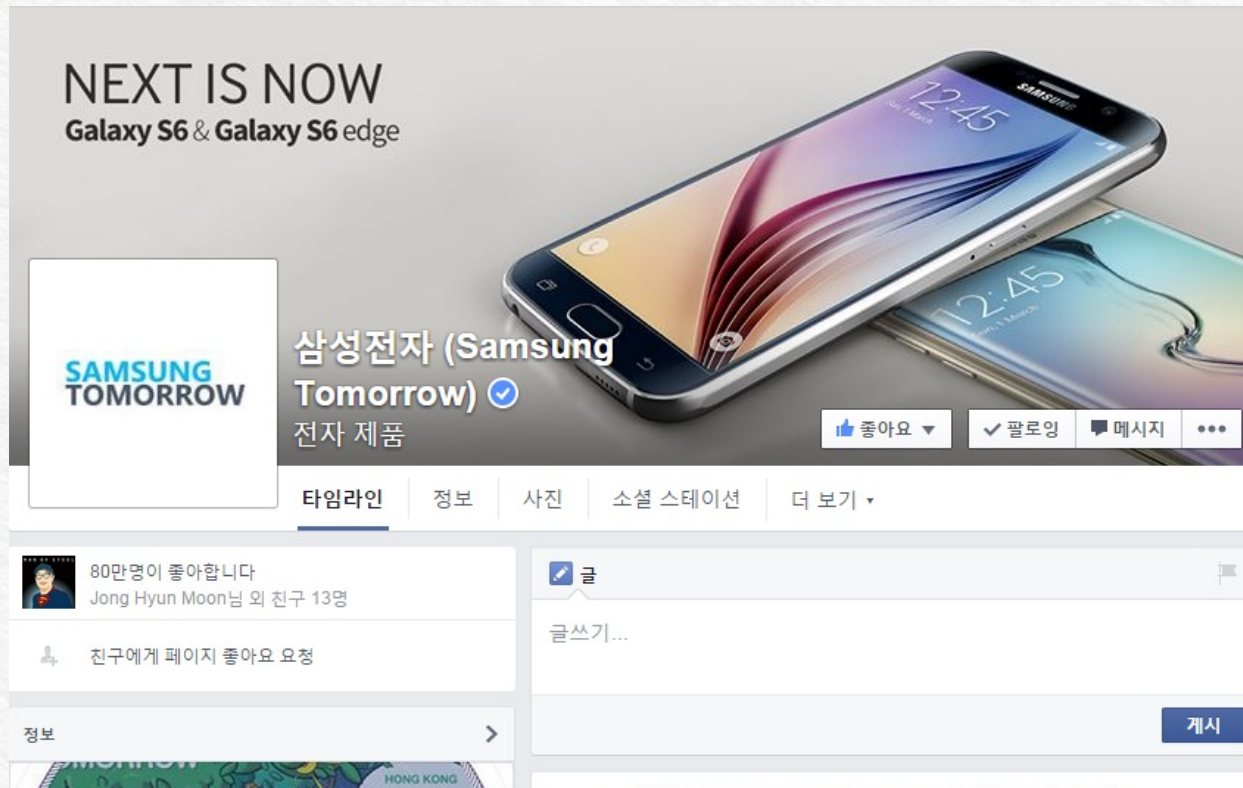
NEXT IS NOW
Galaxy S6 & Galaxy S6 edge

12:45

SAMSUNG

SAMSUNG TOMORROW

삼성전자 (Samsung Tomorrow)
전자 제품

좋아요 ▾
✓팔로잉
메시지
•••

타임라인
정보
사진
소셜 스테이션
더 보기 ▾

80만명이 좋아합니다
Jong Hyun Moon님 외 친구 13명

친구에게 페이지 좋아요 요청

정보

글
글쓰기...
게시

HONG KONG